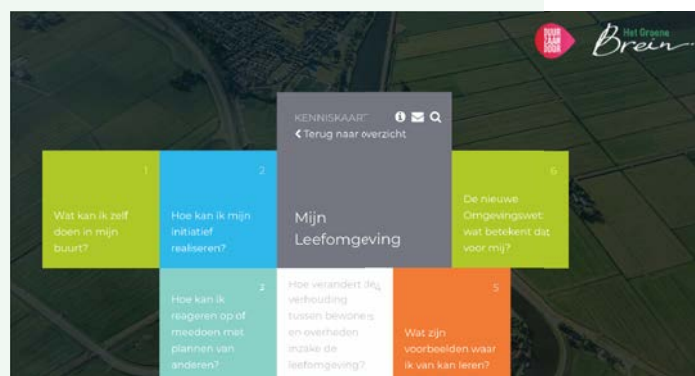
DUURZAAM DOEN

Het Groene Brein

KENNISKAART

Terug naar overzicht

1
Wat kan ik zelf doen in mijn buurt?

2
Hoe kan ik mijn initiatief realiseren?

Mijn Leefomgeving

6
De nieuwe Omgevingswet: wat betekent dat voor mij?

3
Hoe kan ik reageren op of meedoen met plannen van anderen?

Hoe verandert de verhouding tussen bewoners en overheden inzake de leefomgeving?

5
Wat zijn voorbeelden waar ik van kan leren?